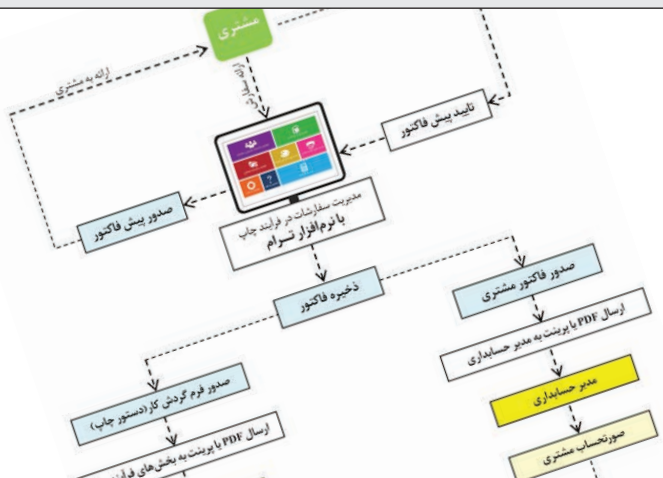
مشتری

ارائه به مشتری

ارائه سفارش

تایید پیش فاکتور

صدور پیش فاکتور

مدیریت سفارشات در فرایند چاپ
با نرم‌افزار تسام

ذخیره فاکتور

صدور فاکتور مشتری

ارسال PDF یا پرینت به مدیر حسابداری

مدیر حسابداری

صورتحساب مشتری

صدور فرم گردش کار(دستور چاپ)

ارسال PDF یا پرینت به بخش‌های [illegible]